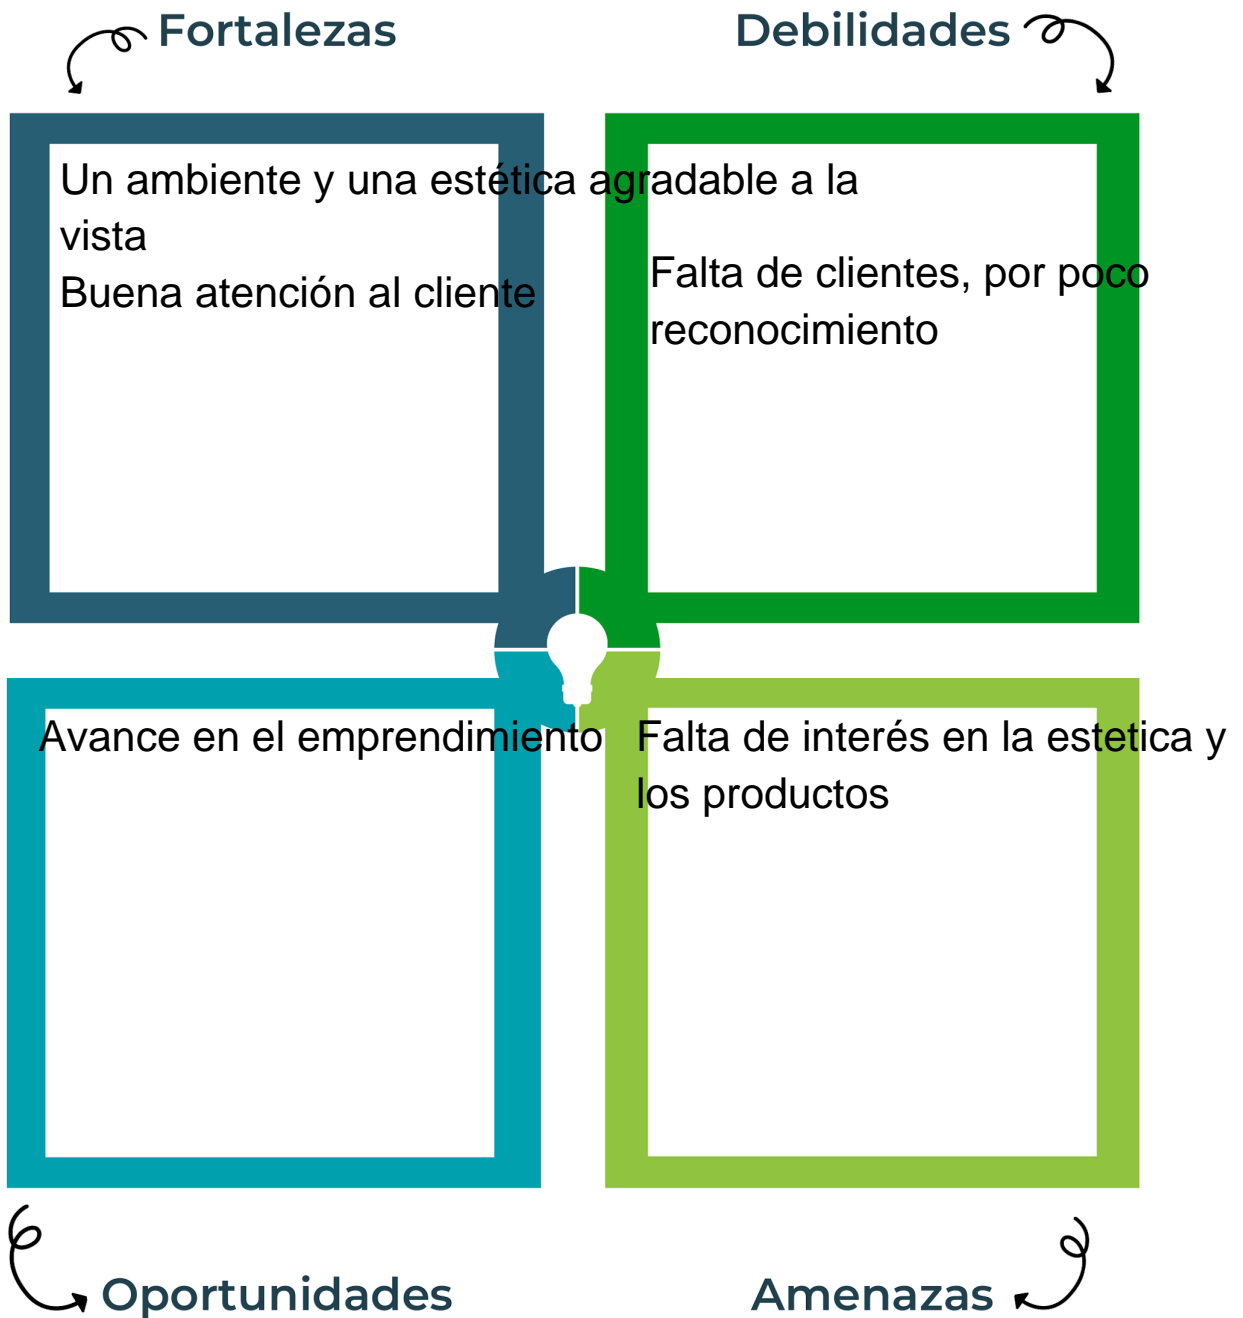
Fortalezas

Debilidades

Un ambiente y una estética agradable a la vista
Buena atención al cliente

Falta de clientes, por poco reconocimiento

Avance en el emprendimiento

Falta de interés en la estetica y los productos

Oportunidades

Amenazas